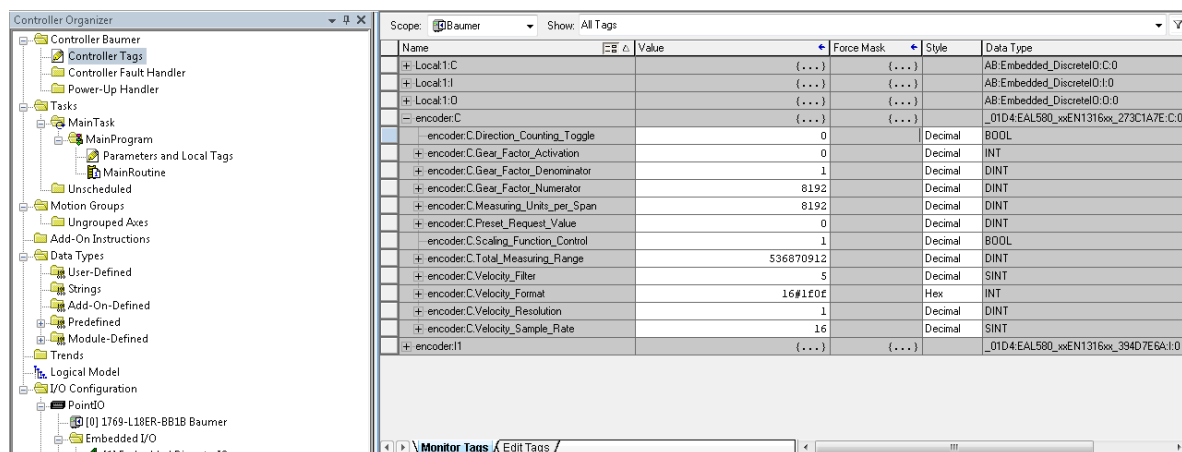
Controller Organizer

Controller Baumer
Controller Tags
Controller Fault Handler
Power-Up Handler
Tasks
MainTask
MainProgram
Parameters and Local Tags
MainRoutine
Unscheduled
Motion Groups
Ungrouped Axes
Add-On Instructions
Data Types
User-Defined
Strings
Add-On-Defined
Predefined
Module-Defined
Trends
Logical Model
I/O Configuration
PointIO
[0] 1769-L18ER-BB1B Baumer
Embedded I/O

Scope: Baumer Show: All Tags

| Name | Value | Force Mask | Style | Data Type |
|---|---|---|---|---|
| + Local:1:C | {...} | {...} | | AB:Embedded_DiscreteIO:C:0 |
| + Local:1:I | {...} | {...} | | AB:Embedded_DiscreteIO:I:0 |
| + Local:1:O | {...} | {...} | | AB:Embedded_DiscreteIO:O:0 |
| − encoder:C | {...} | {...} | | _01D4:EAL580_xxEN1316xx_273C1A7E:C:0 |
| encoder:C.Direction_Counting_Toggle | 0 | | Decimal | BOOL |
| + encoder:C.Gear_Factor_Activation | 0 | | Decimal | INT |
| + encoder:C.Gear_Factor_Denominator | 1 | | Decimal | DINT |
| + encoder:C.Gear_Factor_Numerator | 8192 | | Decimal | DINT |
| + encoder:C.Measuring_Units_per_Span | 8192 | | Decimal | DINT |
| + encoder:C.Preset_Request_Value | 0 | | Decimal | DINT |
| encoder:C.Scaling_Function_Control | 1 | | Decimal | BOOL |
| + encoder:C.Total_Measuring_Range | 536870912 | | Decimal | DINT |
| + encoder:C.Velocity_Filter | 5 | | Decimal | SINT |
| + encoder:C.Velocity_Format | 16#1f0f | | Hex | INT |
| + encoder:C.Velocity_Resolution | 1 | | Decimal | DINT |
| + encoder:C.Velocity_Sample_Rate | 16 | | Decimal | SINT |
| + encoder:I1 | {...} | {...} | | _01D4:EAL580_xxEN1316xx_394D7E6A:I:0 |

Monitor Tags / Edit Tags